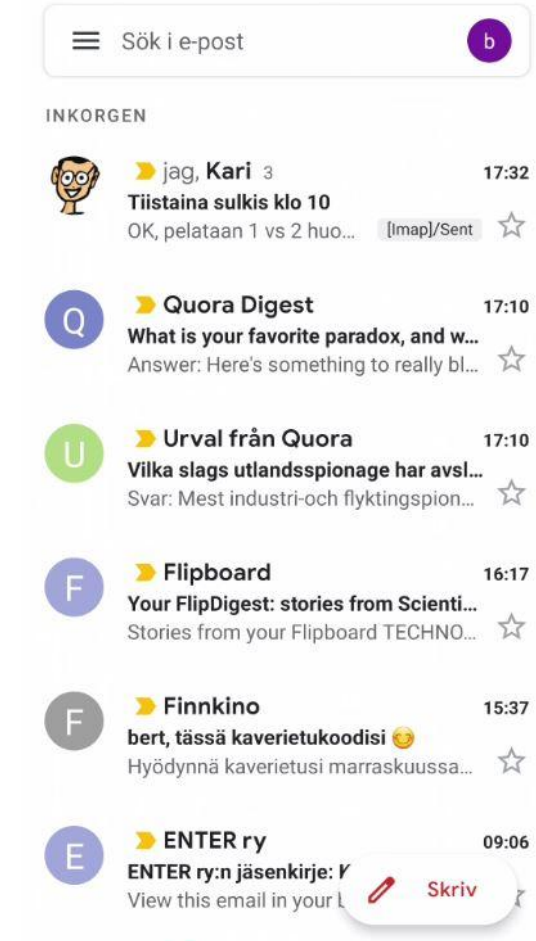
Sök i e-post

b

INKORGEN

jag, Kari 3
17:32
Tiistaina sulkis klo 10
OK, pelataan 1 vs 2 huo...
[Imap]/Sent

Q
Quora Digest
17:10
What is your favorite paradox, and w...
Answer: Here's something to really bl...

U
Urval från Quora
17:10
Vilka slags utlandsspionage har avsl...
Svar: Mest industri-och flyktingspion...

F
Flipboard
16:17
Your FlipDigest: stories from Scienti...
Stories from your Flipboard TECHNO...

F
Finnkino
15:37
bert, tässä kaverietukoodisi 😋
Hyödynnä kaverietusi marraskuussa...

E
ENTER ry
09:06
ENTER ry:n jäsenkirje: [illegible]
View this email in your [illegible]

Skriv